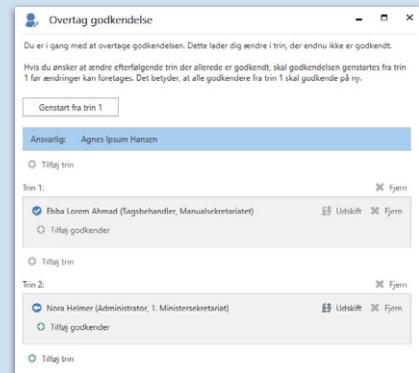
Overtag godkendelse

Du er i gang med at overtage godkendelsen. Dette lader dig ændre i trin, der endnu ikke er godkendt.

Hvis du ønsker at ændre efterfølgende trin der allerede er godkendt, skal godkendelsen genstartes fra trin 1 før ændringer kan foretages. Det betyder, at alle godkendere fra trin 1 skal godkende på ny.

Genstart fra trin 1

Ansvarlig: Agnes Ipsum Hansen

Tilføj trin

Trin 1:

Fjern

Ebba Lorem Ahmad (Sagsbehandler, Manualsekretariatet)

Udskift Fjern

Tilføj godkender

Tilføj trin

Trin 2:

Fjern

Nora Helmer (Administrator, 1. Ministersekretariat)

Udskift Fjern

Tilføj godkender

Tilføj trin